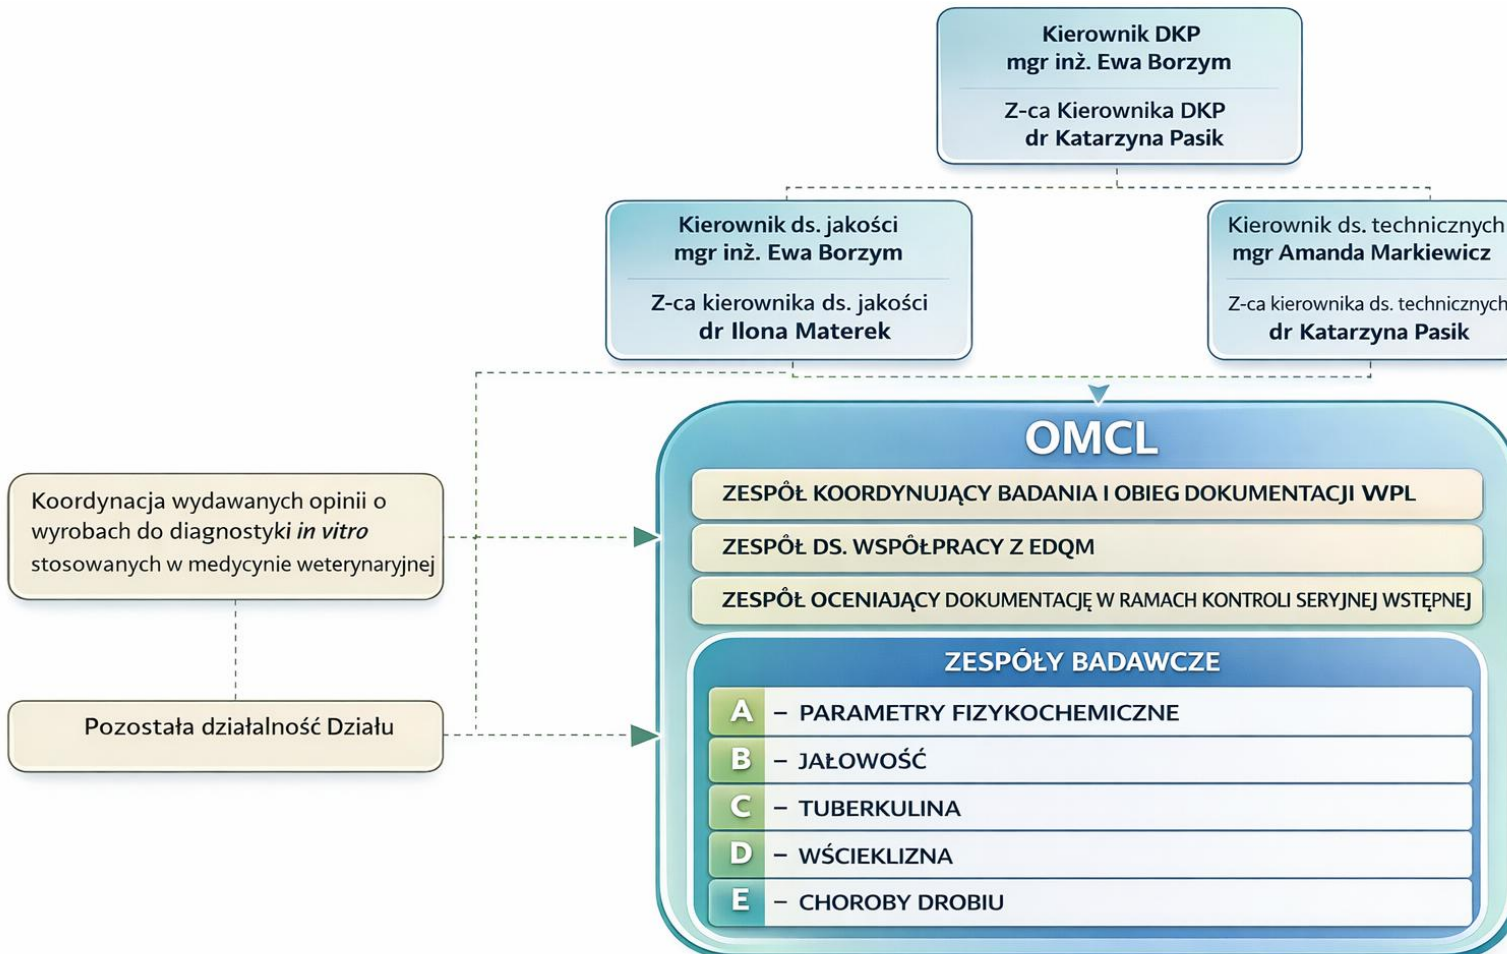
Kierownik DKP
mgr inż. Ewa Borzym

Z-ca Kierownika DKP
dr Katarzyna Pasik

Kierownik ds. jakości
mgr inż. Ewa Borzym

Z-ca kierownika ds. jakości
dr Ilona Materek

Kierownik ds. technicznych
mgr Amanda Markiewicz

Z-ca kierownika ds. technicznych
dr Katarzyna Pasik

Koordynacja wydawanych opinii o wyrobach do diagnostyki *in vitro* stosowanych w medycynie weterynaryjnej

Pozostała działalność Działu

OMCL

ZESPÓŁ KOORDYNUJĄCY BADANIA I OBIEG DOKUMENTACJI WPL

ZESPÓŁ DS. WSPÓŁPRACY Z EDQM

ZESPÓŁ OCENIAJĄCY DOKUMENTACJĘ W RAMACH KONTROLI SERYJNEJ WSTĘPNEJ

ZESPÓŁY BADAWCZE

A – PARAMETRY FIZYKOCHEMICZNE

B – JAŁOWOŚĆ

C – TUBERKULINA

D – WŚCIEKLIZNA

E – CHOROBY DROBIU